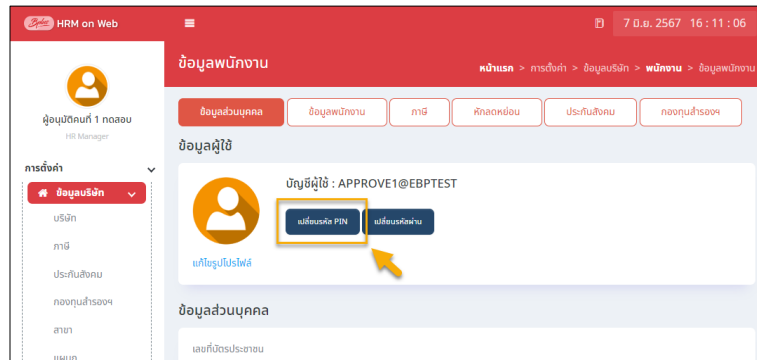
Bplus HRM on Web

7 มิ.ย. 2567 16 : 11 : 06

ผู้อนุมัติคนที่ 1 ทดสอบ
HR Manager

การตั้งค่า
ข้อมูลบริษัท
บริษัท
ภาษี
ประกันสังคม
กองทุนสำรองฯ
สาขา
แผนก

ข้อมูลพนักงาน

หน้าแรก > การตั้งค่า > ข้อมูลบริษัท > พนักงาน > ข้อมูลพนักงาน

ข้อมูลส่วนบุคคล | ข้อมูลพนักงาน | ภาษี | หักลดหย่อน | ประกันสังคม | กองทุนสำรองฯ

ข้อมูลผู้ใช้

บัญชีผู้ใช้ : APPROVE1@EBPTEST

เปลี่ยนรหัส PIN
เปลี่ยนรหัสผ่าน

แก้ไขรูปโปรไฟล์

ข้อมูลส่วนบุคคล

เลขที่บัตรประชาชน